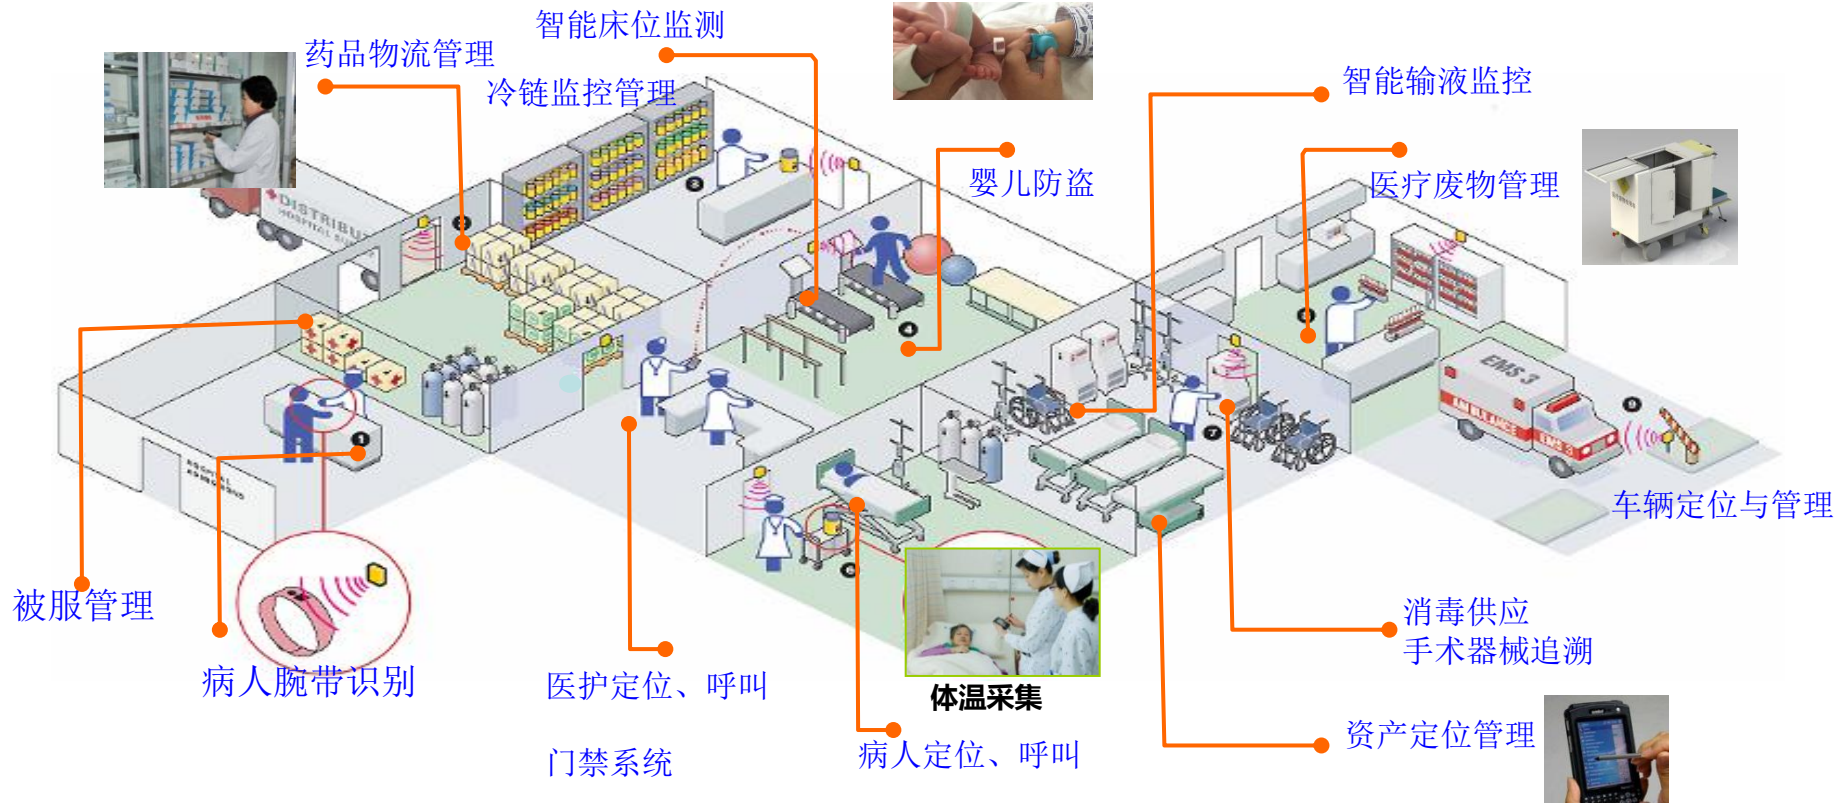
药品物流管理

智能床位监测

冷链监控管理

智能输液监控

婴儿防盗

医疗废物管理

车辆定位与管理

被服管理

病人腕带识别

医护定位、呼叫

门禁系统

体温采集

病人定位、呼叫

消毒供应
手术器械追溯

资产定位管理

DISTRIBU
HOSPITAL SU

EMS 3

AMBULANCE

EMS